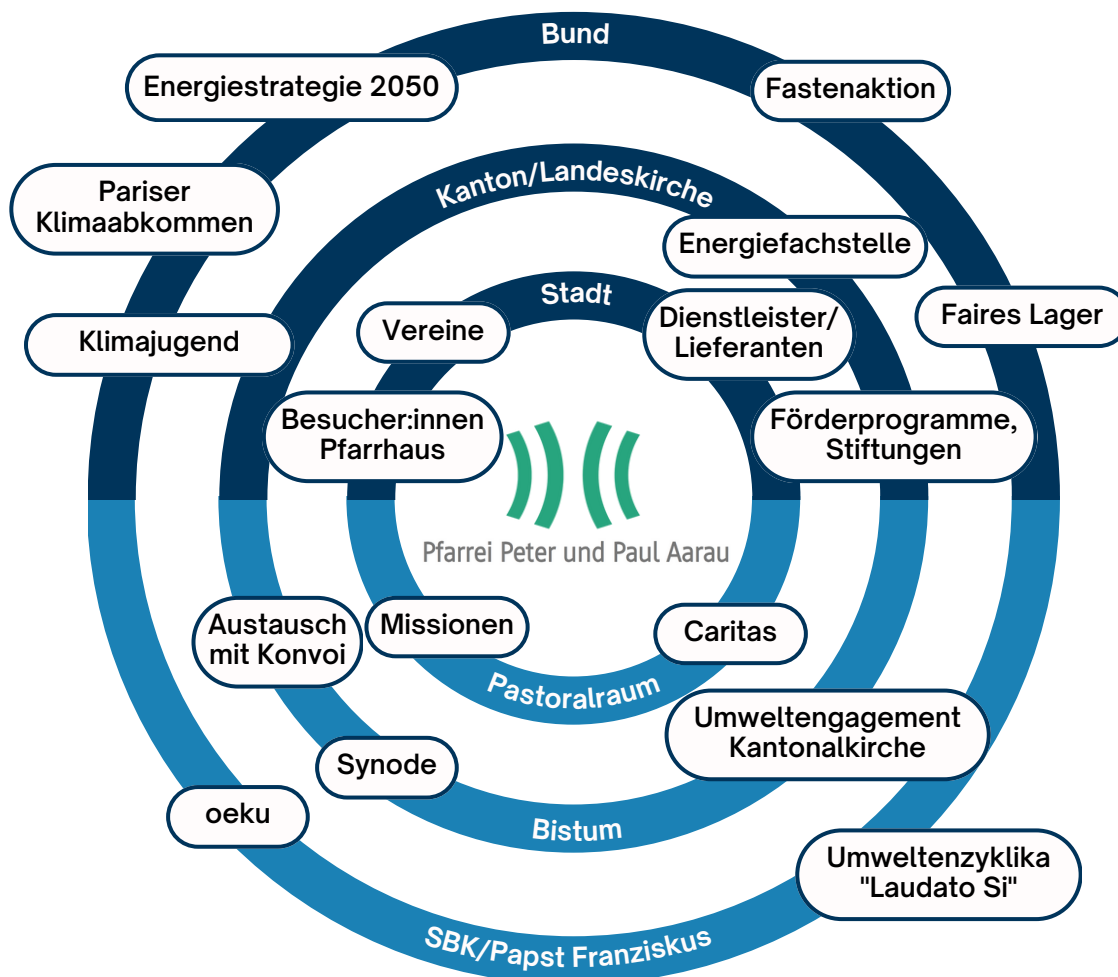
Bund

Energiestrategie 2050

Fastenaktion

Pariser Klimaabkommen

Kanton/Landeskirche

Energiefachstelle

Faires Lager

Klimajugend

Stadt

Vereine

Dienstleister/ Lieferanten

Besucher:innen Pfarrhaus

Förderprogramme, Stiftungen

Pfarrei Peter und Paul Aarau

Austausch mit Konvoi

Missionen

Caritas

Pastoralraum

Umweltengagement Kantonalkirche

Synode

oeku

Bistum

Umweltenzyklika "Laudato Si"

SBK/Papst Franziskus